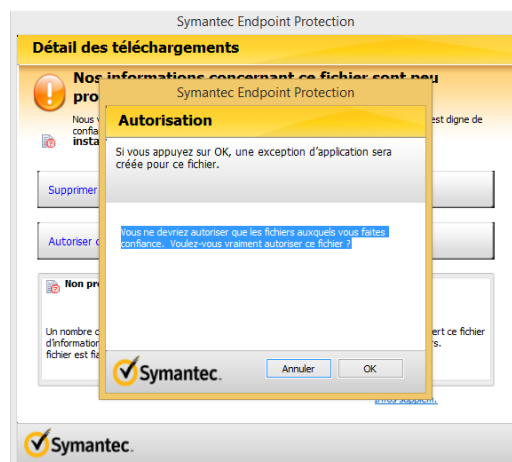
Symantec Endpoint Protection

Détail des téléchargements

Nos informations concernant ce fichier sont peu pro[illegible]

Nous v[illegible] est digne de confia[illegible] insta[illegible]

Supprimer

Autoriser c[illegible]

Non pr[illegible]

Un nombre c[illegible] ert ce fichier d'information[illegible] rs. fichier est fia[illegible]

Infos supplém.

Symantec Endpoint Protection

Autorisation

Si vous appuyez sur OK, une exception d'application sera créée pour ce fichier.

Vous ne devriez autoriser que les fichiers auxquels vous faites confiance. Voulez-vous vraiment autoriser ce fichier ?

Symantec.

Annuler

OK

Symantec.